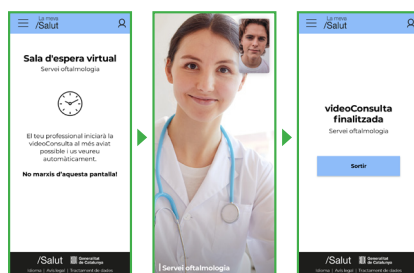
La meva /Salut

Sala d'espera virtual

Servei oftalmologia

El teu professional iniciarà la videoConsulta al més aviat possible i us veureu automàticament.

No marxis d'aquesta pantalla!

/Salut Generalitat de Catalunya

Idioma | Avís legal | Tractament de dades

Servei oftalmologia

La meva /Salut

videoConsulta finalitzada

Servei oftalmologia

Sortir

/Salut Generalitat de Catalunya

Idioma | Avís legal | Tractament de dades